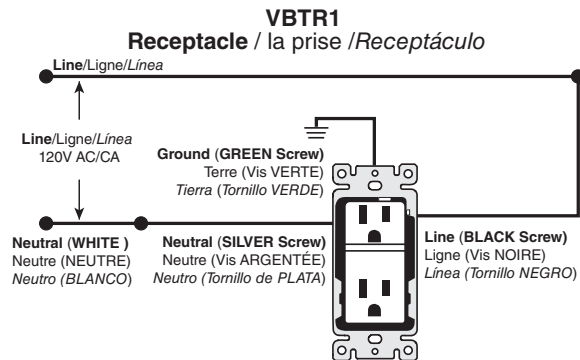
VBTR1
Receptacle / la prise /Receptáculo

Line/Ligne/Línea

Line/Ligne/Línea
120V AC/CA

Ground (GREEN Screw)
Terre (Vis VERTE)
Tierra (Tornillo VERDE)

Neutral (WHITE )
Neutre (NEUTRE)
Neutro (BLANCO)

Neutral (SILVER Screw)
Neutre (Vis ARGENTÉE)
Neutro (Tornillo de PLATA)

Line (BLACK Screw)
Ligne (Vis NOIRE)
Línea (Tornillo NEGRO)